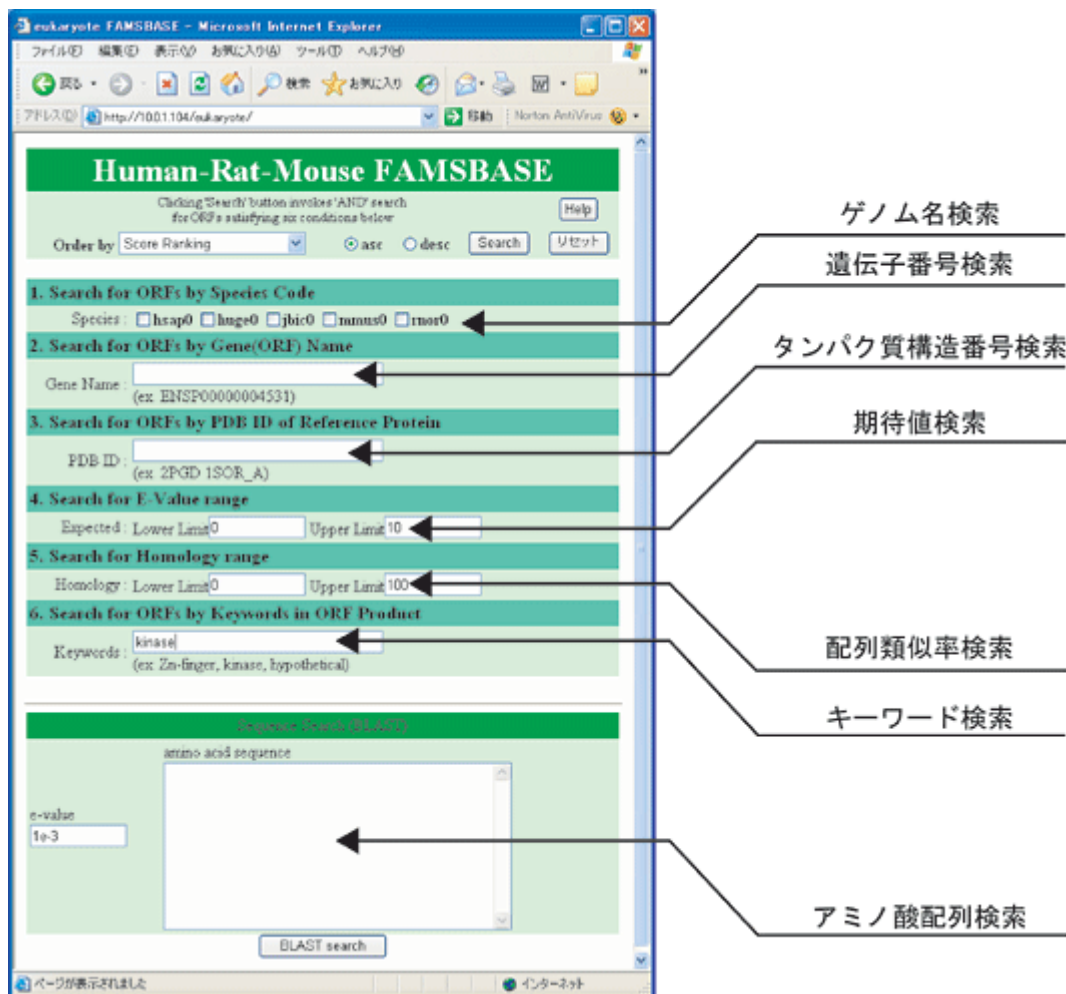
eukaryote FAMSBASE - Microsoft Internet Explorer

ファイル(F) 編集(E) 表示(V) お気に入り(A) ツール(T) ヘルプ(H)

戻る 検索 お気に入り

アドレス(D) http://10.0.1.104/eukaryote/ 移動 Norton AntiVirus

Human-Rat-Mouse FAMSBASE

Clicking 'Search' button involves 'AND' search for ORFs satisfying six conditions below

Help

Order by Score Ranking asc desc Search リセット

1. Search for ORFs by Species Code

Species : hsap0 hnge0 jbic0 mmus0 rnor0

2. Search for ORFs by Gene(ORF) Name

Gene Name :
(ex. ENSP00000004531)

3. Search for ORFs by PDB ID of Reference Protein

PDB ID :
(ex. 2PGD 1SOR_A)

4. Search for E-Value range

Expected : Lower Limit 0 Upper Limit 10

5. Search for Homology range

Homology : Lower Limit 0 Upper Limit 100

6. Search for ORFs by Keywords in ORF Product

Keywords : kinase
(ex. Zn-finger, kinase, hypothetical)

Sequence Search (BLAST)

amino acid sequence

e-value
1e-3

BLAST search

ページが表示されました

インターネット

ゲノム名検索

遺伝子番号検索

タンパク質構造番号検索

期待値検索

配列類似率検索

キーワード検索

アミノ酸配列検索